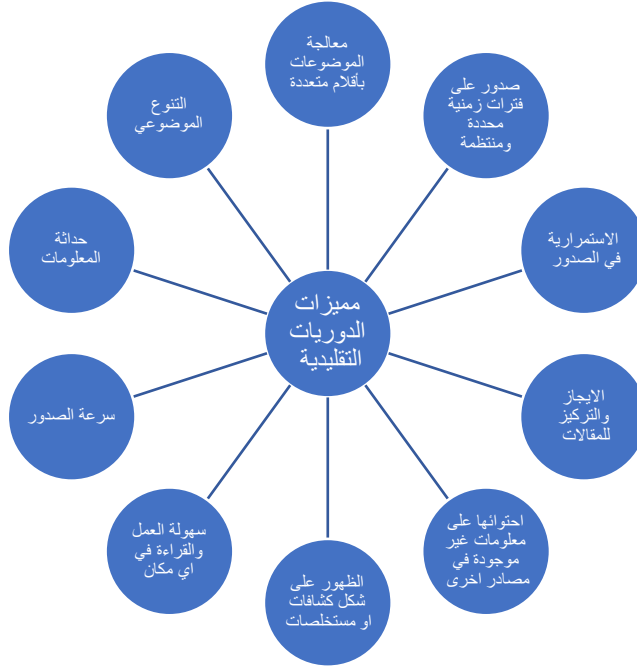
مميزات الدوريات التقليدية

معالجة الموضوعات بأقلام متعددة

صدور على فترات زمنية محددة ومنتظمة

الاستمرارية في الصدور

الايجاز والتركيز للمقالات

احتوائها على معلومات غير موجودة في مصادر اخرى

الظهور على شكل كشافات او مستخلصات

سهولة العمل والقراءة في اي مكان

سرعة الصدور

حداثة المعلومات

التنوع الموضوعي